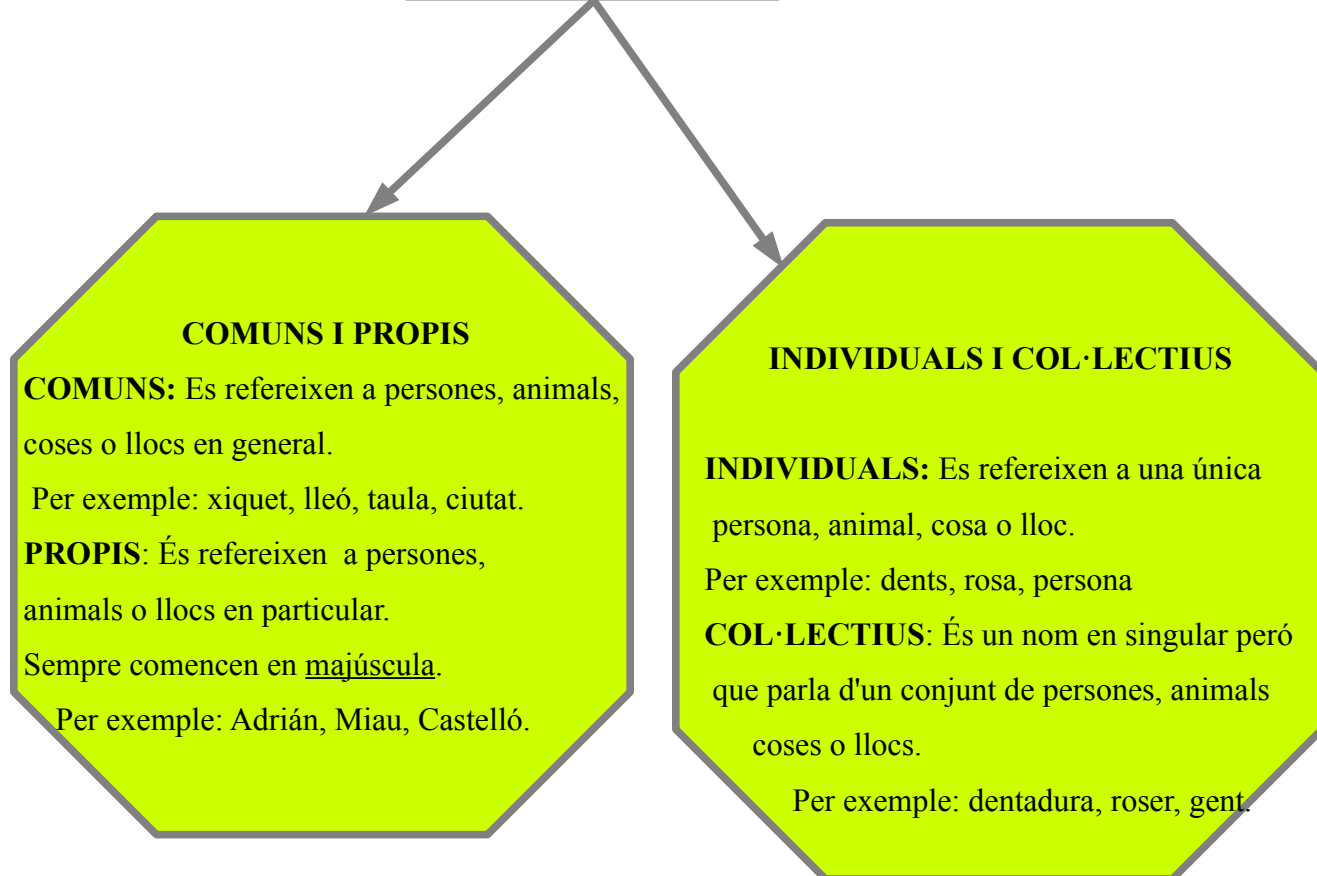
COMUNS I PROPIS

**COMUNS:** Es refereixen a persones, animals, coses o llocs en general.
Per exemple: xiquet, lleó, taula, ciutat.
**PROPIS**: És refereixen a persones, animals o llocs en particular.
Sempre comencen en majúscula.
Per exemple: Adrián, Miau, Castelló.

INDIVIDUALS I COL·LECTIUS

**INDIVIDUALS:** Es refereixen a una única persona, animal, cosa o lloc.
Per exemple: dents, rosa, persona
**COL·LECTIUS**: És un nom en singular peró que parla d'un conjunt de persones, animals coses o llocs.
Per exemple: dentadura, roser, gent.